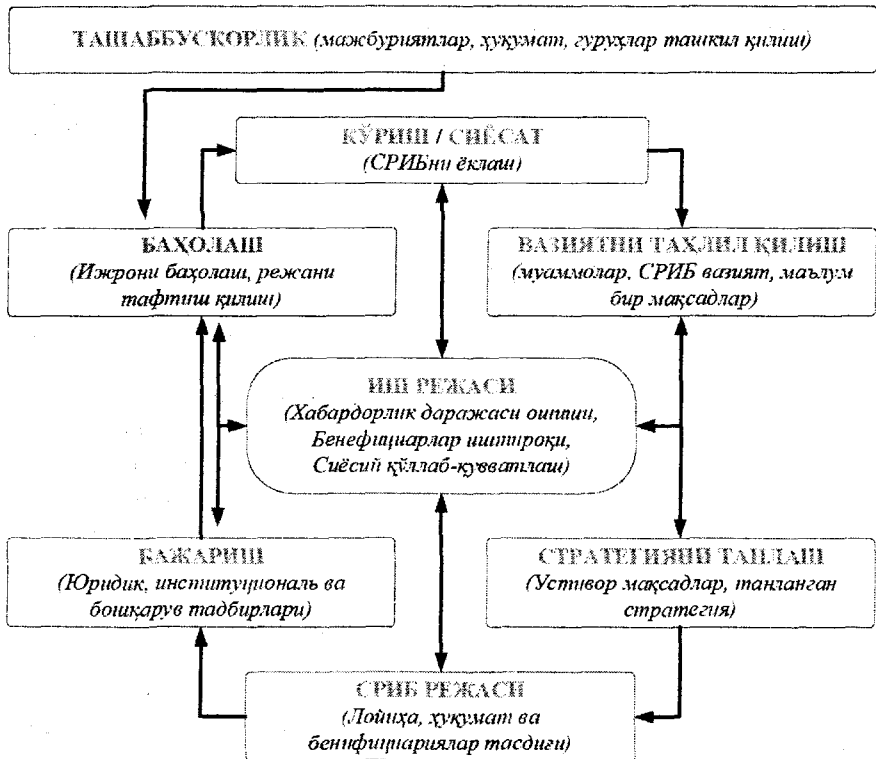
ТАШАББУСКОРЛИК (мажбуриятлар, ҳукумат, гуруҳлар ташкил қилиш)

КЎРИШ / СИЁСАТ
(СРИБни ёқлаш)

БАҲОЛАШ
(Ижрони баҳолаш, режани тафтиш қилиш)

ВАЗИЯТНИ ТАҲЛИЛ ҚИЛИШ
(муаммолар, СРИБ вазият, маълум бир мақсадлар)

ИШ РЕЖАСИ
(Хабардорлик даражаси ошиши, Бенефициарлар иштироки, Сиёсий қўллаб-қувватлаш)

БАЖАРИШ
(Юридик, институционал ва бошқарув тадбирлари)

СТРАТЕГИЯНИ ТАНЛАШ
(Устивор мақсадлар, танланган стратегия)

СРИБ РЕЖАСИ
(Лойиҳа, ҳукумат ва бенифициариялар тасдиғи)